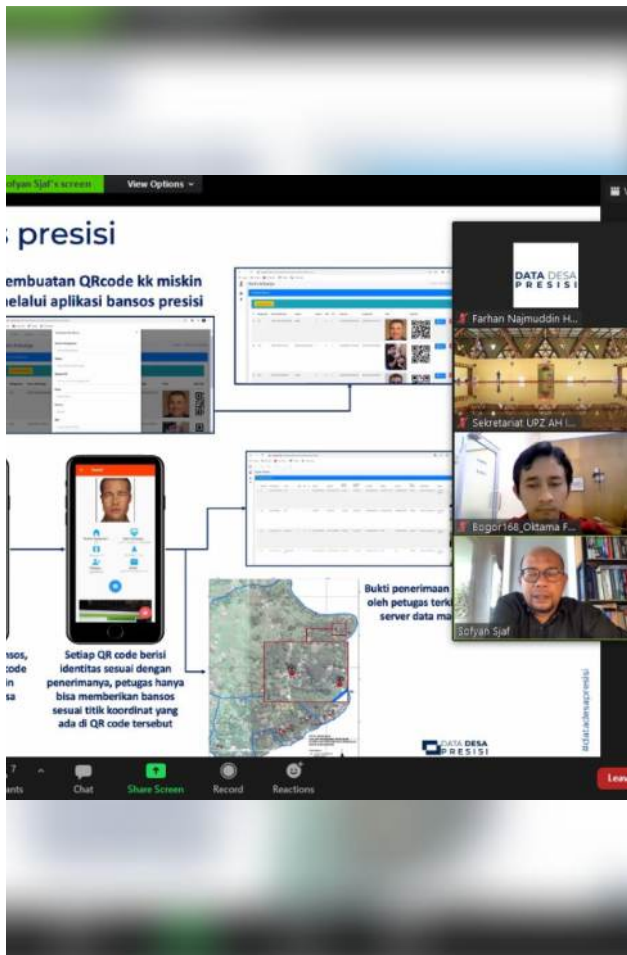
ofyan Sjaf's screen

View Options

presisi

embuatan QRcode kk miskin melalui aplikasi bansos presisi

DATA DESA PRESISI

Farhan Najmuddin H...

Sekretariat UPZ AH I...

Bogor168_Oktama F...

Sofyan Sjaf

Setiap QR code berisi identitas sesuai dengan penerimanya, petugas hanya bisa memberikan bansos sesuai titik koordinat yang ada di QR code tersebut

Bukti penerimaan oleh petugas terk server data ma

@datadesapresisi

DATA DESA PRESISI

ansos, code in sa

Chat

Share Screen

Record

Reactions

Leav